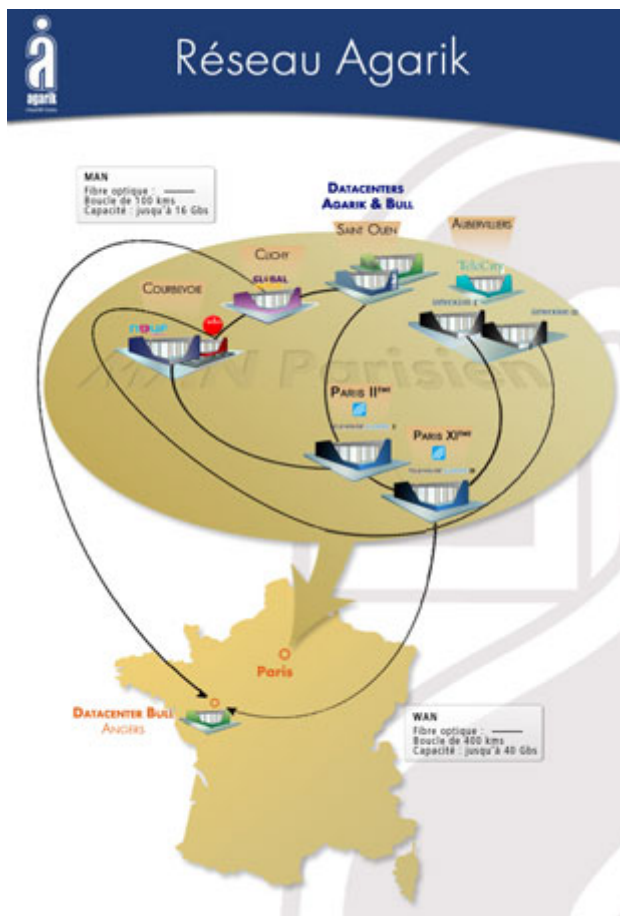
agarik

Réseau Agarik

MAN
Fibre optique : ——
Boucle de 100 kms
Capacité : jusqu'à 16 Gbs

Datacenters Agarik & Bull

Saint Ouen

Aubervilliers

Clichy

GLOBAL

Courbevoie

TeleCity

MAN Parisien

Paris II$^{ème}$

Paris XI$^{ème}$

Paris

Datacenter Bull
Angers

WAN
Fibre optique : ——
Boucle de 400 kms
Capacité : jusqu'à 40 Gbs